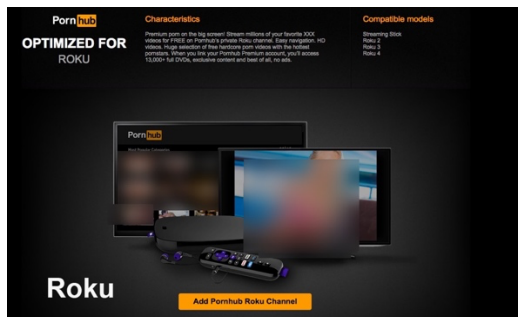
Pornhub

OPTIMIZED FOR
ROKU

Characteristics

Premium porn on the big screen! Stream millions of your favorite XXX videos for FREE on Pornhub's private Roku channel. Easy navigation. HD videos. Huge selection of free hardcore porn videos with the hottest pornstars. When you link your Pornhub Premium account, you'll access 13,000+ full DVDs, exclusive content and best of all, no ads.

Compatible models

Streaming Stick
Roku 2
Roku 3
Roku 4

Pornhub

Most Popular Categories

Roku

Add Pornhub Roku Channel